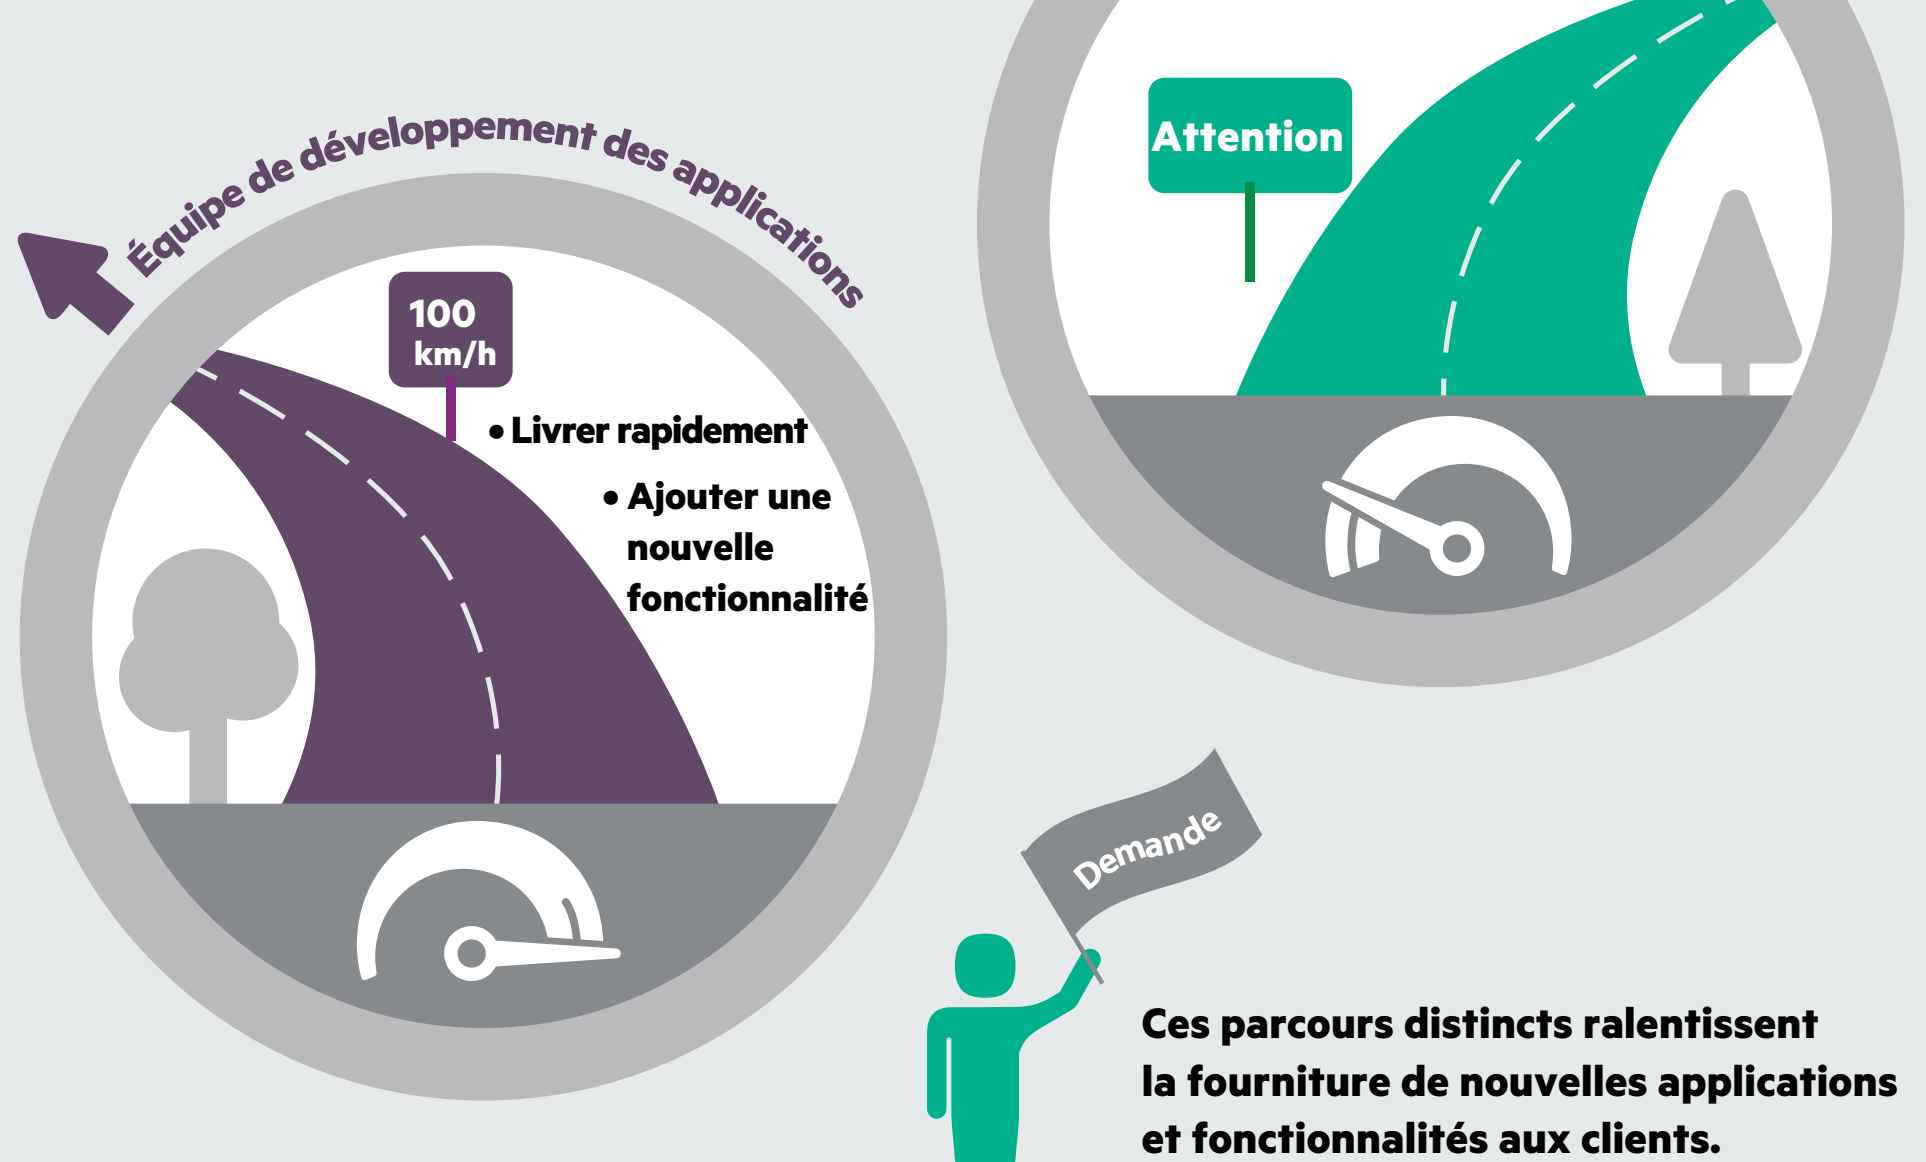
Équipe de développement des applications

100 km/h

• Livrer rapidement

• Ajouter une nouvelle fonctionnalité

Attention

Demande

Ces parcours distincts ralentissent la fourniture de nouvelles applications et fonctionnalités aux clients.